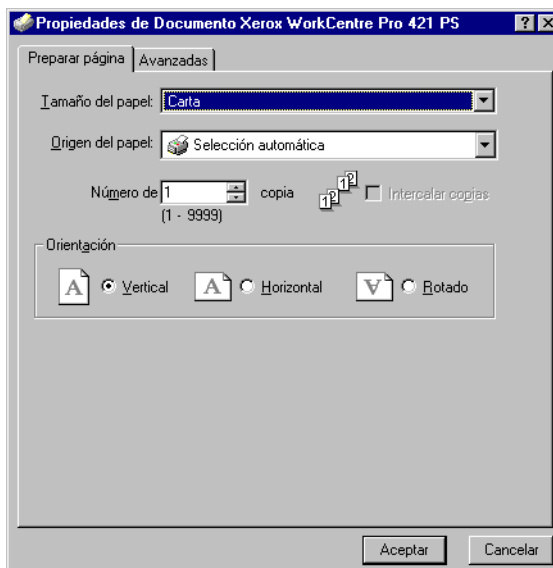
Propiedades de Documento Xerox WorkCentre Pro 421 PS

?

X

Preparar página

Avanzadas

Tamaño del papel: Carta

Origen del papel: Selección automática

Número de 1 copia

(1 - 9999)

Intercalar copias

Orientación

A Vertical

A Horizontal

A Rotado

Aceptar

Cancelar